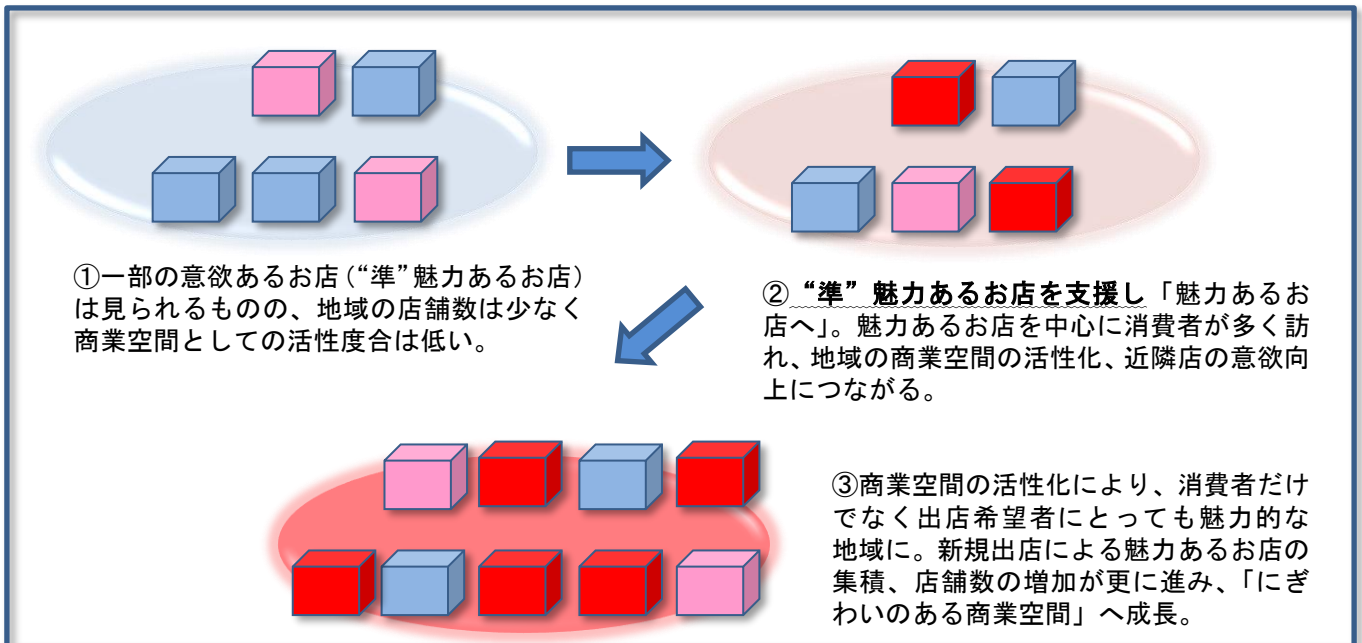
①一部の意欲あるお店（“準”魅力あるお店）は見られるものの、地域の店舗数は少なく商業空間としての活性度合は低い。

②“準”魅力あるお店を支援し「魅力あるお店へ」。魅力あるお店を中心に消費者が多く訪れ、地域の商業空間の活性化、近隣店の意欲向上につながる。

③商業空間の活性化により、消費者だけでなく出店希望者にとっても魅力的な地域に。新規出店による魅力あるお店の集積、店舗数の増加が更に進み、「にぎわいのある商業空間」へ成長。